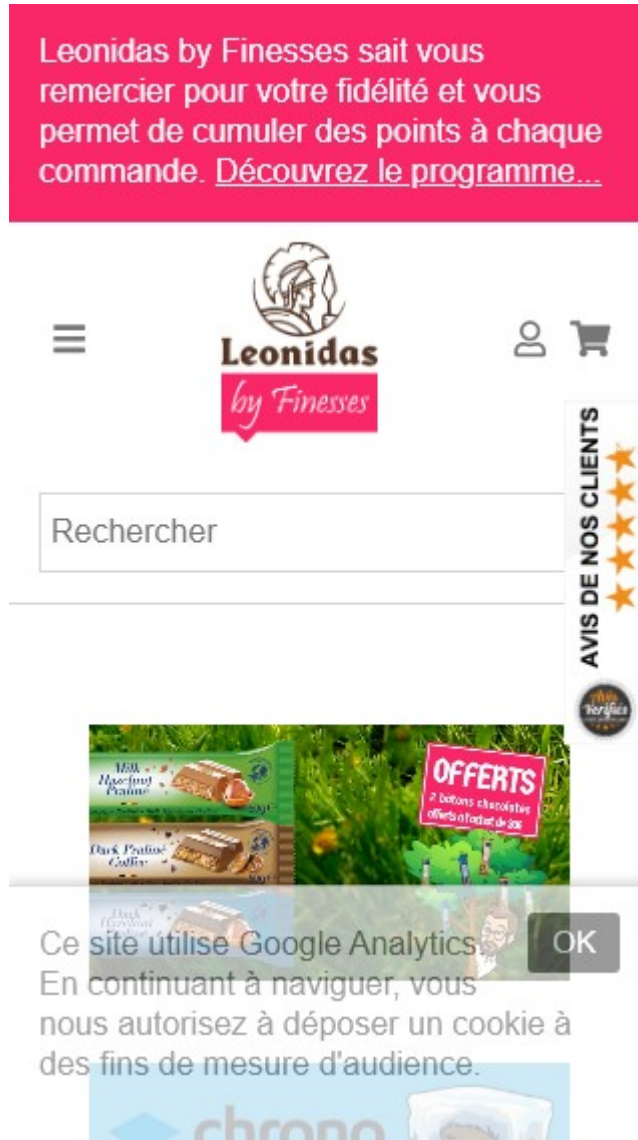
Leonidas by Finesses sait vous remercier pour votre fidélité et vous permet de cumuler des points à chaque commande. Découvrez le programme...

Leonidas
by Finesses

Rechercher

AVIS DE NOS CLIENTS

Avis Vérifiés

Milk Hazelnut Praline

Dark Praliné Coffee

OFFERTS
2 bâtons chocolatés offerts à l'achat de 50€

Ce site utilise Google Analytics. En continuant à naviguer, vous nous autorisez à déposer un cookie à des fins de mesure d'audience.

OK

chrono